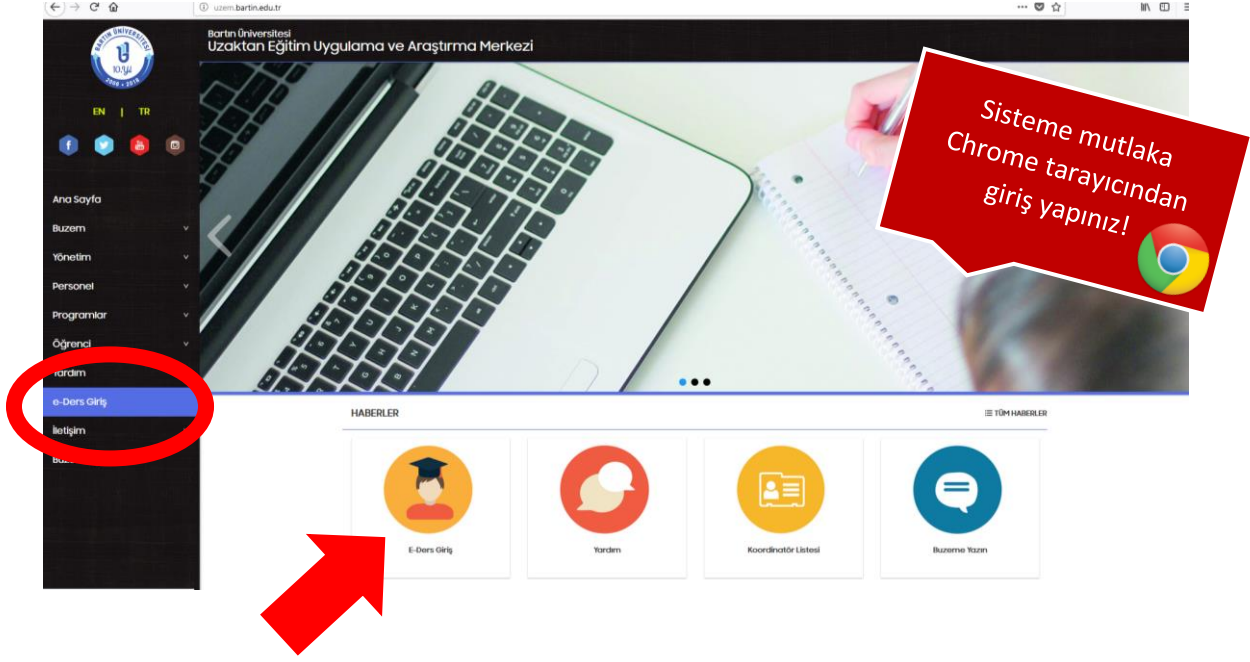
uzem.bartin.edu.tr

BARTIN ÜNİVERSİTESİ
10. Yıl
2008 - 2018

EN | TR

Bartın Üniversitesi
Uzaktan Eğitim Uygulama ve Araştırma Merkezi

Ana Sayfa
Buzem
Yönetim
Personel
Programlar
Öğrenci
Yardım
e-Ders Giriş
İletişim
Bu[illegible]

Sisteme mutlaka Chrome tarayıcından giriş yapınız!

HABERLER
TÜM HABERLER

E-Ders Giriş
Yardım
Koordinatör Listesi
Buzeme Yazın